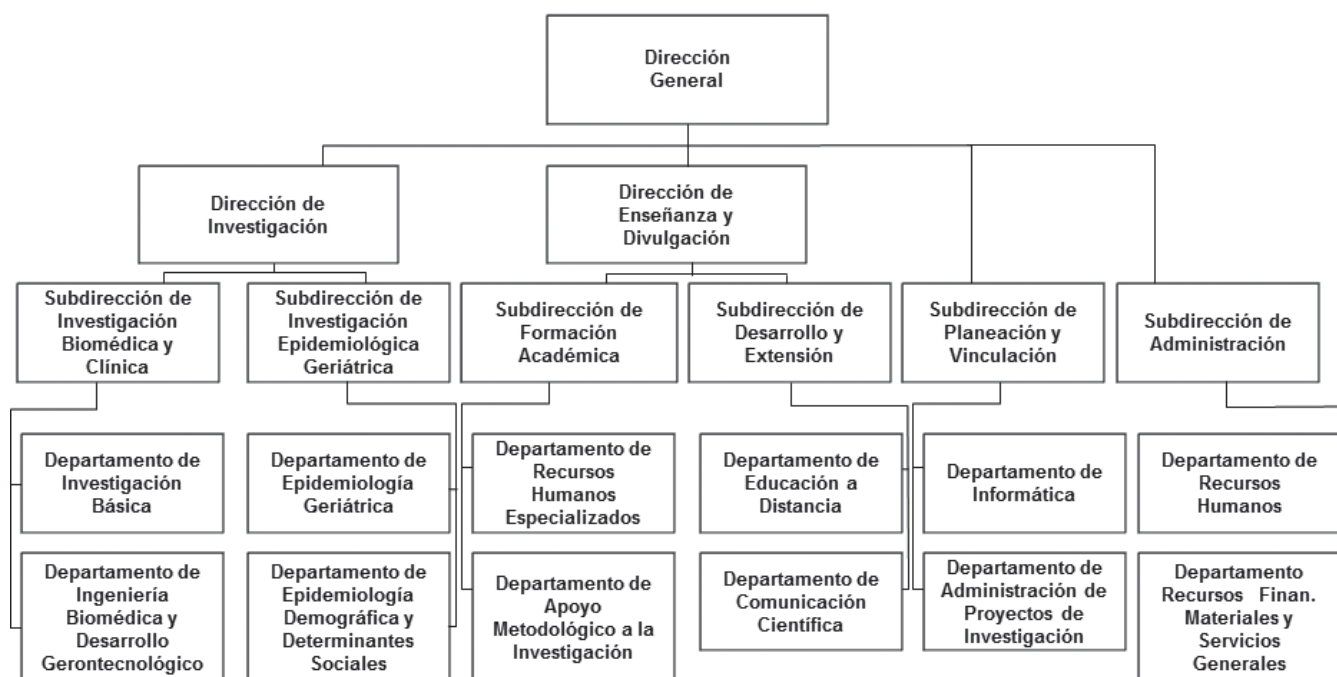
Dirección General

Dirección de Investigación

Dirección de Enseñanza y Divulgación

Subdirección de Investigación Biomédica y Clínica

Subdirección de Investigación Epidemiológica Geriátrica

Subdirección de Formación Académica

Subdirección de Desarrollo y Extensión

Subdirección de Planeación y Vinculación

Subdirección de Administración

Departamento de Investigación Básica

Departamento de Ingeniería Biomédica y Desarrollo Gerontecnológico

Departamento de Epidemiología Geriátrica

Departamento de Epidemiología Demográfica y Determinantes Sociales

Departamento de Recursos Humanos Especializados

Departamento de Apoyo Metodológico a la Investigación

Departamento de Educación a Distancia

Departamento de Comunicación Científica

Departamento de Informática

Departamento de Administración de Proyectos de Investigación

Departamento de Recursos Humanos

Departamento Recursos Finan. Materiales y Servicios Generales